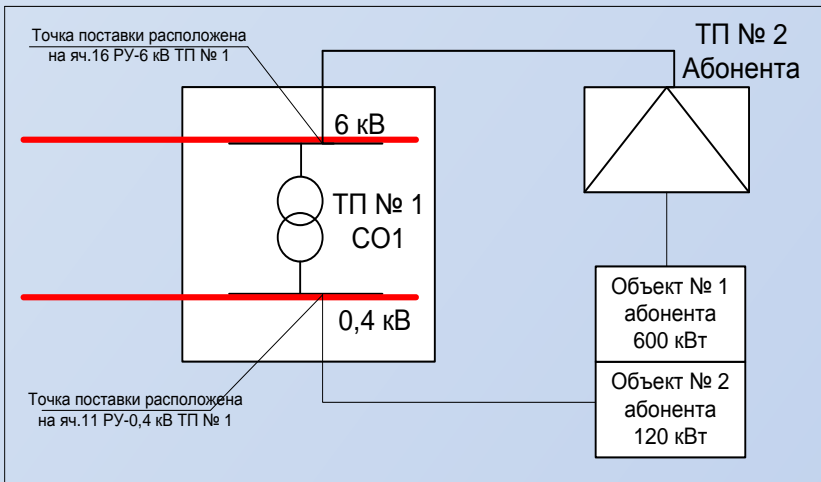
Точка поставки расположена на яч.16 РУ-6 кВ ТП № 1

ТП № 2 Абонента

6 кВ

ТП № 1 СО1

0,4 кВ

Объект № 1 абонента 600 кВт

Объект № 2 абонента 120 кВт

Точка поставки расположена на яч.11 РУ-0,4 кВ ТП № 1